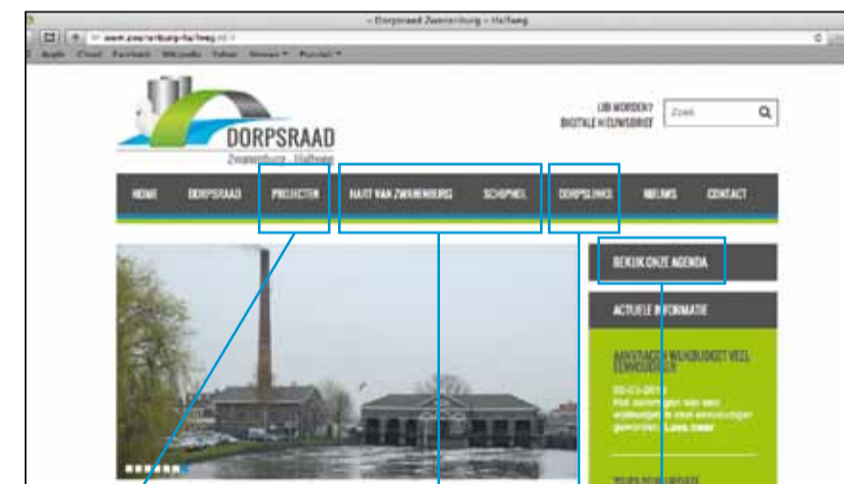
– Dorpsraad Zwanenburg – Halfweg

www.zwanenburg-halfweg.nl

Apple iCloud Facebook Wikipedia Yahoo Nieuws Populair

DORPSRAAD
Zwanenburg - Halfweg

LID WORDEN?
DIGITALE NIEUWSBRIEF

Zoek

HOME DORPSRAAD PROJECTEN HART VAN ZWANENBURG SCHIPHOL DORPSLINKS NIEUWS CONTACT

BEKIJK ONZE AGENDA

ACTUELE INFORMATIE

AANVRAGEN WIJKBUDGET VEEL EENVOUDIGER

05-03-2013
Het aanvragen van een wijkbudget is veel eenvoudiger geworden. Lees meer

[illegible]